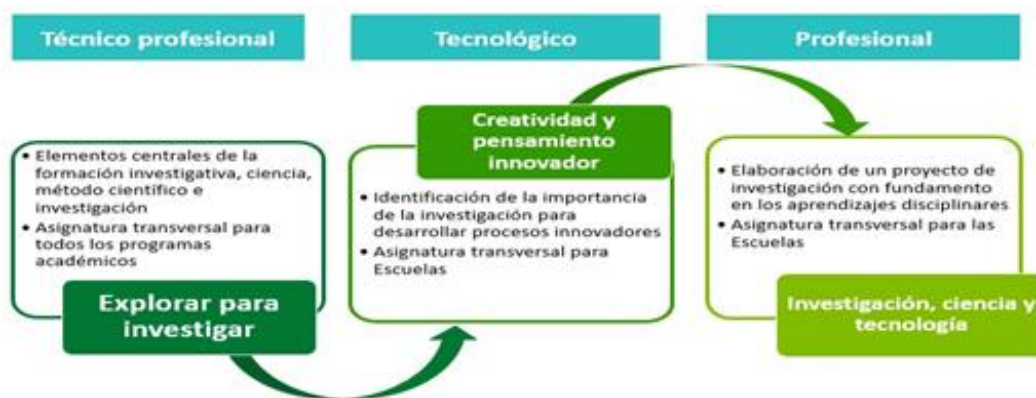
Técnico profesional

Tecnológico

Profesional

• Elementos centrales de la formación investigativa, ciencia, método científico e investigación
• Asignatura transversal para todos los programas académicos

Explorar para investigar

Creatividad y pensamiento innovador

• Identificación de la importancia de la investigación para desarrollar procesos innovadores
• Asignatura transversal para Escuelas

• Elaboración de un proyecto de investigación con fundamento en los aprendizajes disciplinares
• Asignatura transversal para las Escuelas

Investigación, ciencia y tecnología